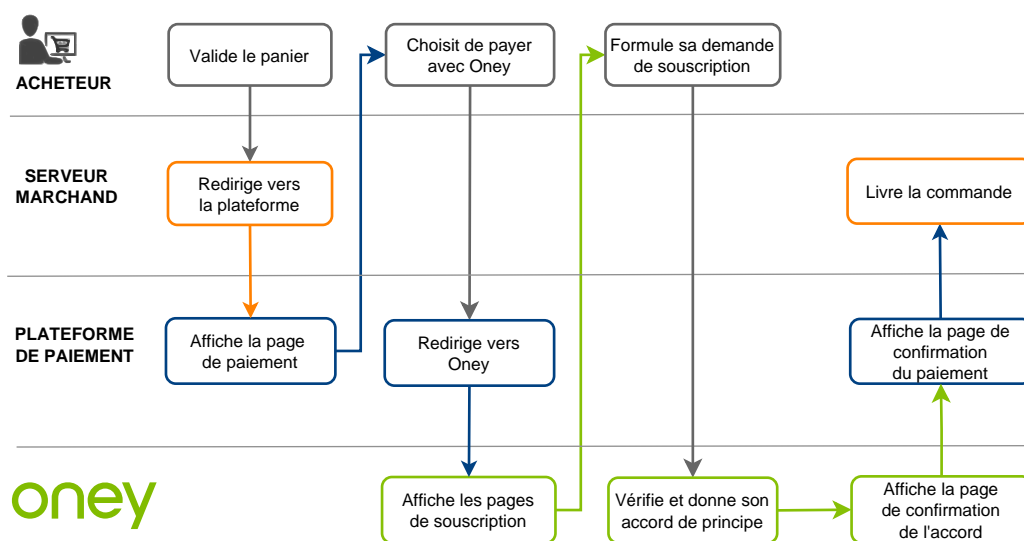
ACHETEUR

SERVEUR MARCHAND

PLATEFORME DE PAIEMENT

oney

Valide le panier

Redirige vers la plateforme

Affiche la page de paiement

Choisit de payer avec Oney

Redirige vers Oney

Affiche les pages de souscription

Formule sa demande de souscription

Vérifie et donne son accord de principe

Affiche la page de confirmation de l'accord

Affiche la page de confirmation du paiement

Livre la commande